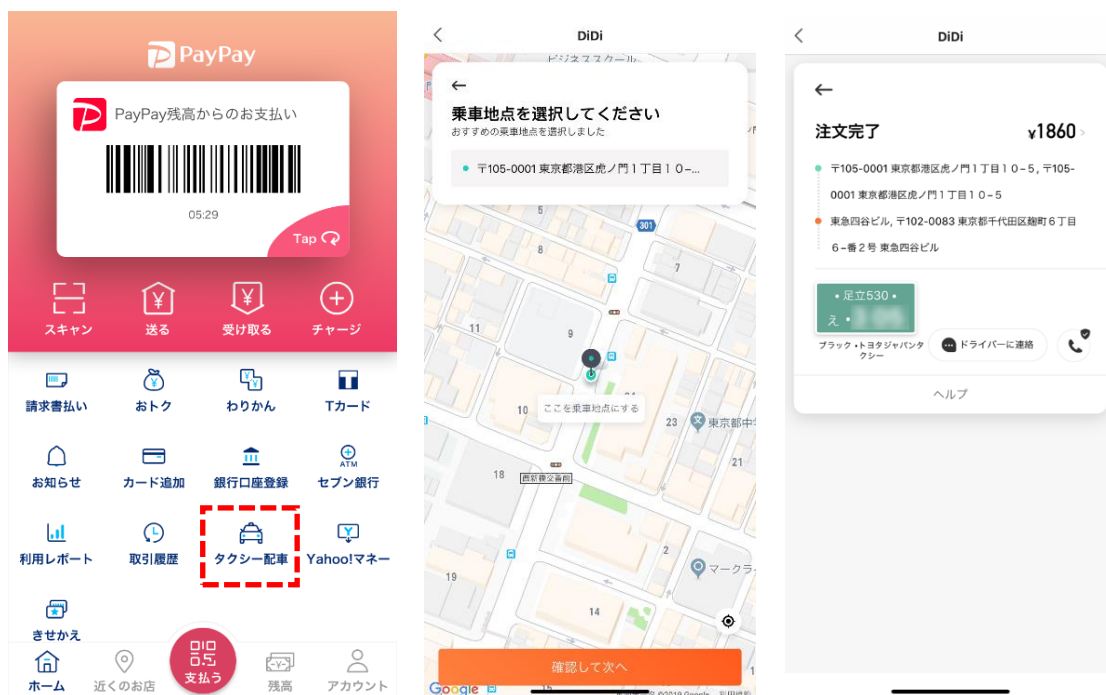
PayPay

PayPay残高からのお支払い

05:29

Tap

スキャン
送る
受け取る
チャージ

請求書払い
おトク
わりかん
Tカード

お知らせ
カード追加
銀行口座登録
セブン銀行

利用レポート
取引履歴
タクシー配車
Yahoo!マネー

きせかえ

ホーム
近くのお店
支払う
残高
アカウント

DiDi

乗車地点を選択してください
おすすめの乗車地点を選択しました

〒105-0001 東京都港区虎ノ門１丁目１０–...

ここを乗車地点にする

東京都中
西新橋交番前
マークラ

確認して次へ

Google

DiDi

注文完了
¥1860

〒105-0001 東京都港区虎ノ門１丁目１０–５, 〒105-0001 東京都港区虎ノ門１丁目１０–５

東急四谷ビル, 〒102-0083 東京都千代田区麹町６丁目６–番２号 東急四谷ビル

• 足立530 •
え • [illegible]

ブラック • トヨタジャパンタクシー

ドライバーに連絡

ヘルプ